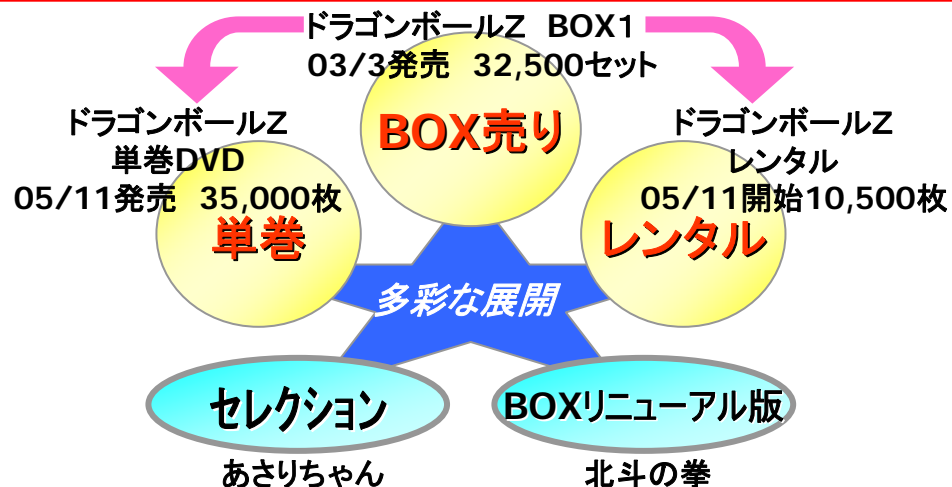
ドラゴンボールZ BOX1
03/3発売 32,500セット

BOX売り

ドラゴンボールZ
単巻DVD
05/11発売 35,000枚

単巻

ドラゴンボールZ
レンタル
05/11開始10,500枚

レンタル

多彩な展開

セレクション
あさりちゃん

BOXリニューアル版
北斗の拳